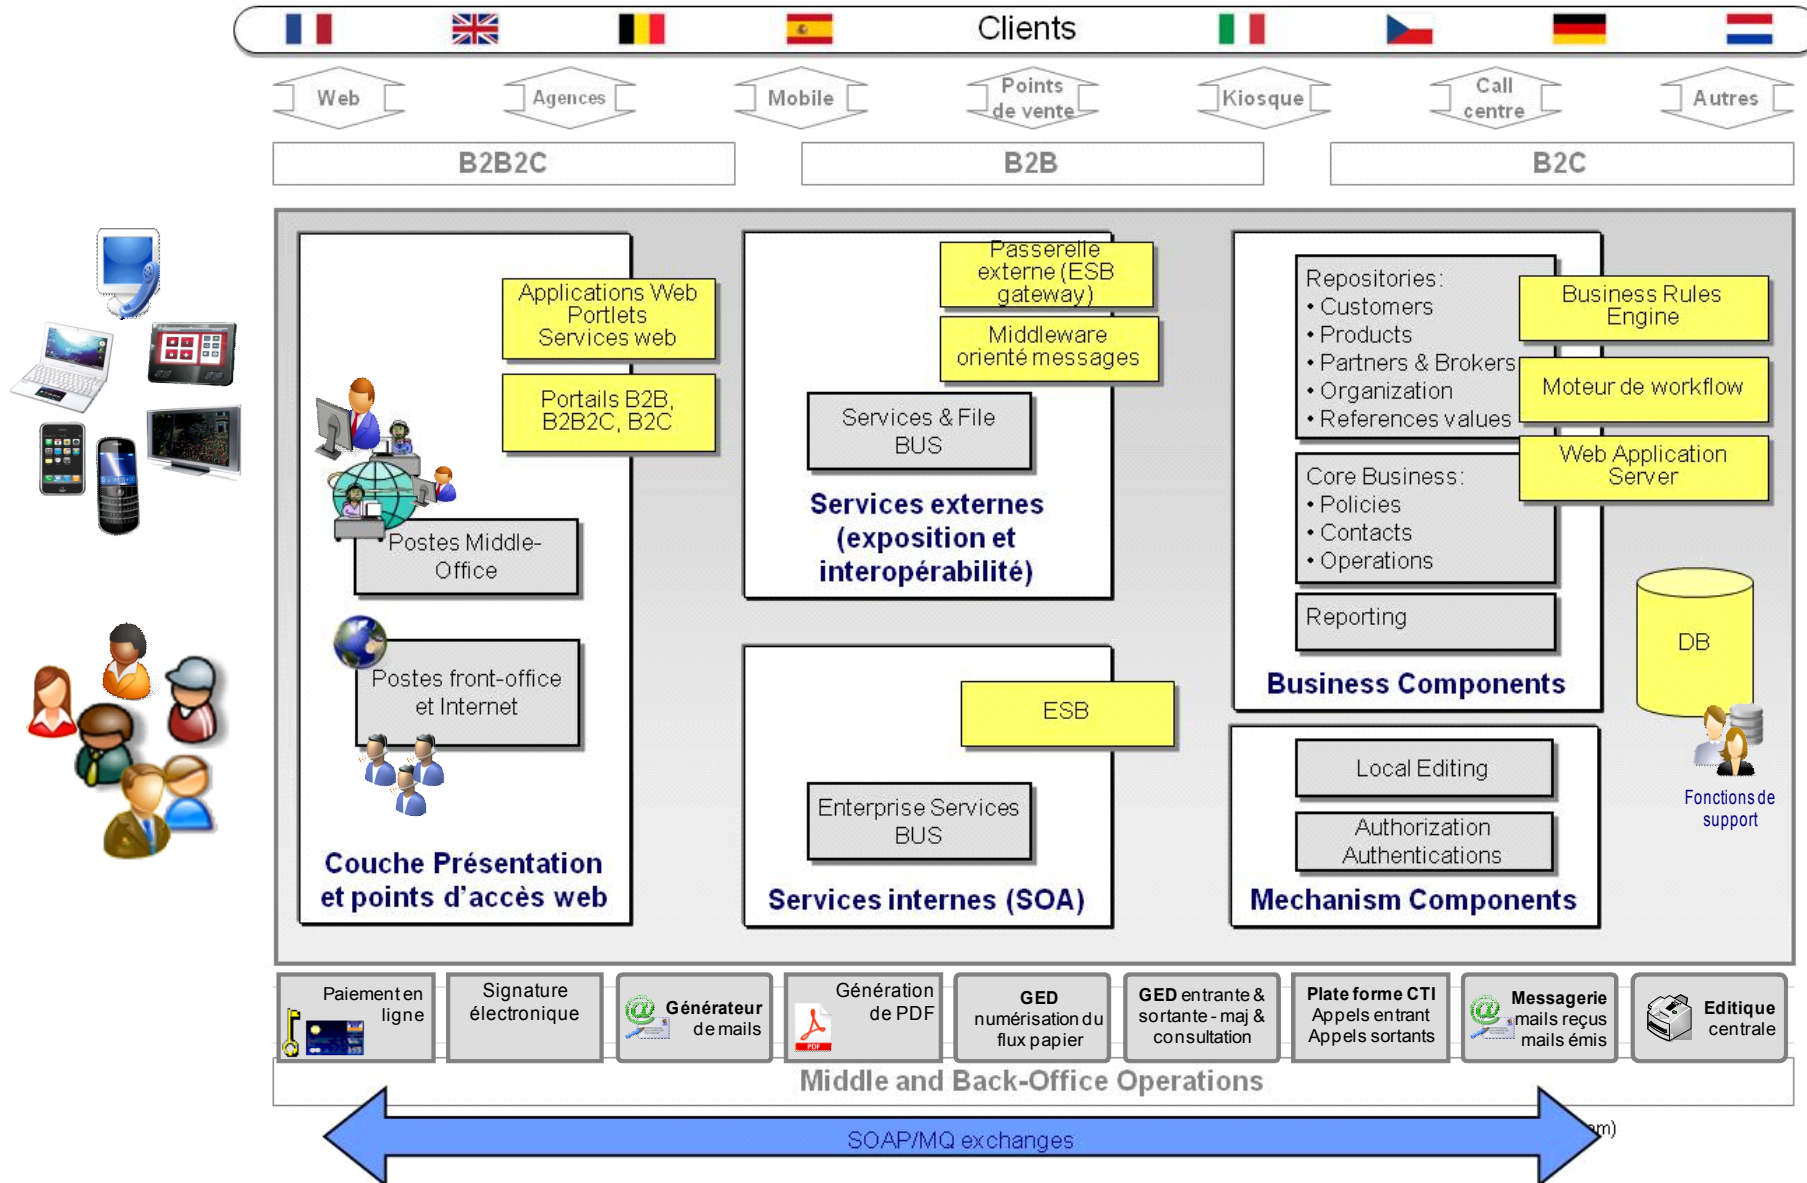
Clients

Web
Agences
Mobile
Points de vente
Kiosque
Call centre
Autres

B2B2C
B2B
B2C

Applications Web
Portlets
Services web

Portails B2B, B2B2C, B2C

Postes Middle-Office

Postes front-office et Internet

Couche Présentation et points d'accès web

Passerelle externe (ESB gateway)

Middleware orienté messages

Services & File BUS

Services externes (exposition et interopérabilité)

ESB

Enterprise Services BUS

Services internes (SOA)

Repositories:
• Customers
• Products
• Partners & Brokers
• Organization
• References values

Business Rules Engine

Moteur de workflow

Web Application Server

Core Business:
• Policies
• Contacts
• Operations

Reporting

Business Components

DB

Fonctions de support

Local Editing

Authorization Authentications

Mechanism Components

Paiement en ligne

Signature électronique

Générateur de mails

Génération de PDF

GED numérisation du flux papier

GED entrante & sortante - maj & consultation

Plate forme CTI Appels entrant Appels sortants

Messagerie mails reçus mails émis

Editique centrale

Middle and Back-Office Operations

SOAP/MQ exchanges

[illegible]m)